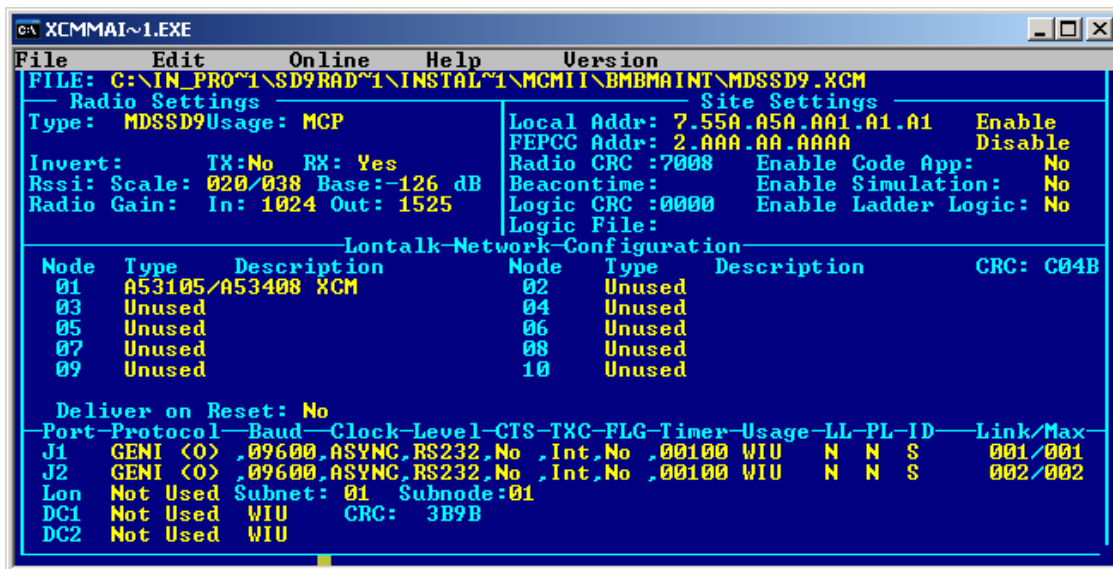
XCMMAI~1.EXE

File Edit Online Help Version

FILE: C:\IN_PRO~1\SD9RAD~1\INSTAL~1\MCMII\BMBMAINT\MDSSD9.XCM

Radio Settings

Type: MDSSD9Usage: MCP

Invert: TX:No RX: Yes
Rssi: Scale: 020/038 Base:-126 dB
Radio Gain: In: 1024 Out: 1525

Site Settings

Local Addr: 7.55A.A5A.AA1.A1.A1 Enable
FEPCC Addr: 2.AAA.AA.AAAA Disable
Radio CRC :7008 Enable Code App: No
Beacontime: Enable Simulation: No
Logic CRC :0000 Enable Ladder Logic: No
Logic File:

Lontalk-Network-Configuration

| Node | Type | Description | Node | Type | Description | CRC: C04B |
|---|---|---|---|---|---|---|
| 01 | A53105/A53408 XCM | | 02 | Unused | | |
| 03 | Unused | | 04 | Unused | | |
| 05 | Unused | | 06 | Unused | | |
| 07 | Unused | | 08 | Unused | | |
| 09 | Unused | | 10 | Unused | | |

Deliver on Reset: No

| Port | Protocol | Baud | Clock | Level | CTS | TXC | FLG | Timer | Usage | LL | PL | ID | Link/Max |
|---|---|---|---|---|---|---|---|---|---|---|---|---|---|
| J1 | GENI (O) | ,09600 | ,ASYNC | ,RS232 | ,No | ,Int | ,No | ,00100 | WIU | N | N | S | 001/001 |
| J2 | GENI (O) | ,09600 | ,ASYNC | ,RS232 | ,No | ,Int | ,No | ,00100 | WIU | N | N | S | 002/002 |

Lon Not Used Subnet: 01 Subnode:01
DC1 Not Used WIU CRC: 3B9B
DC2 Not Used WIU